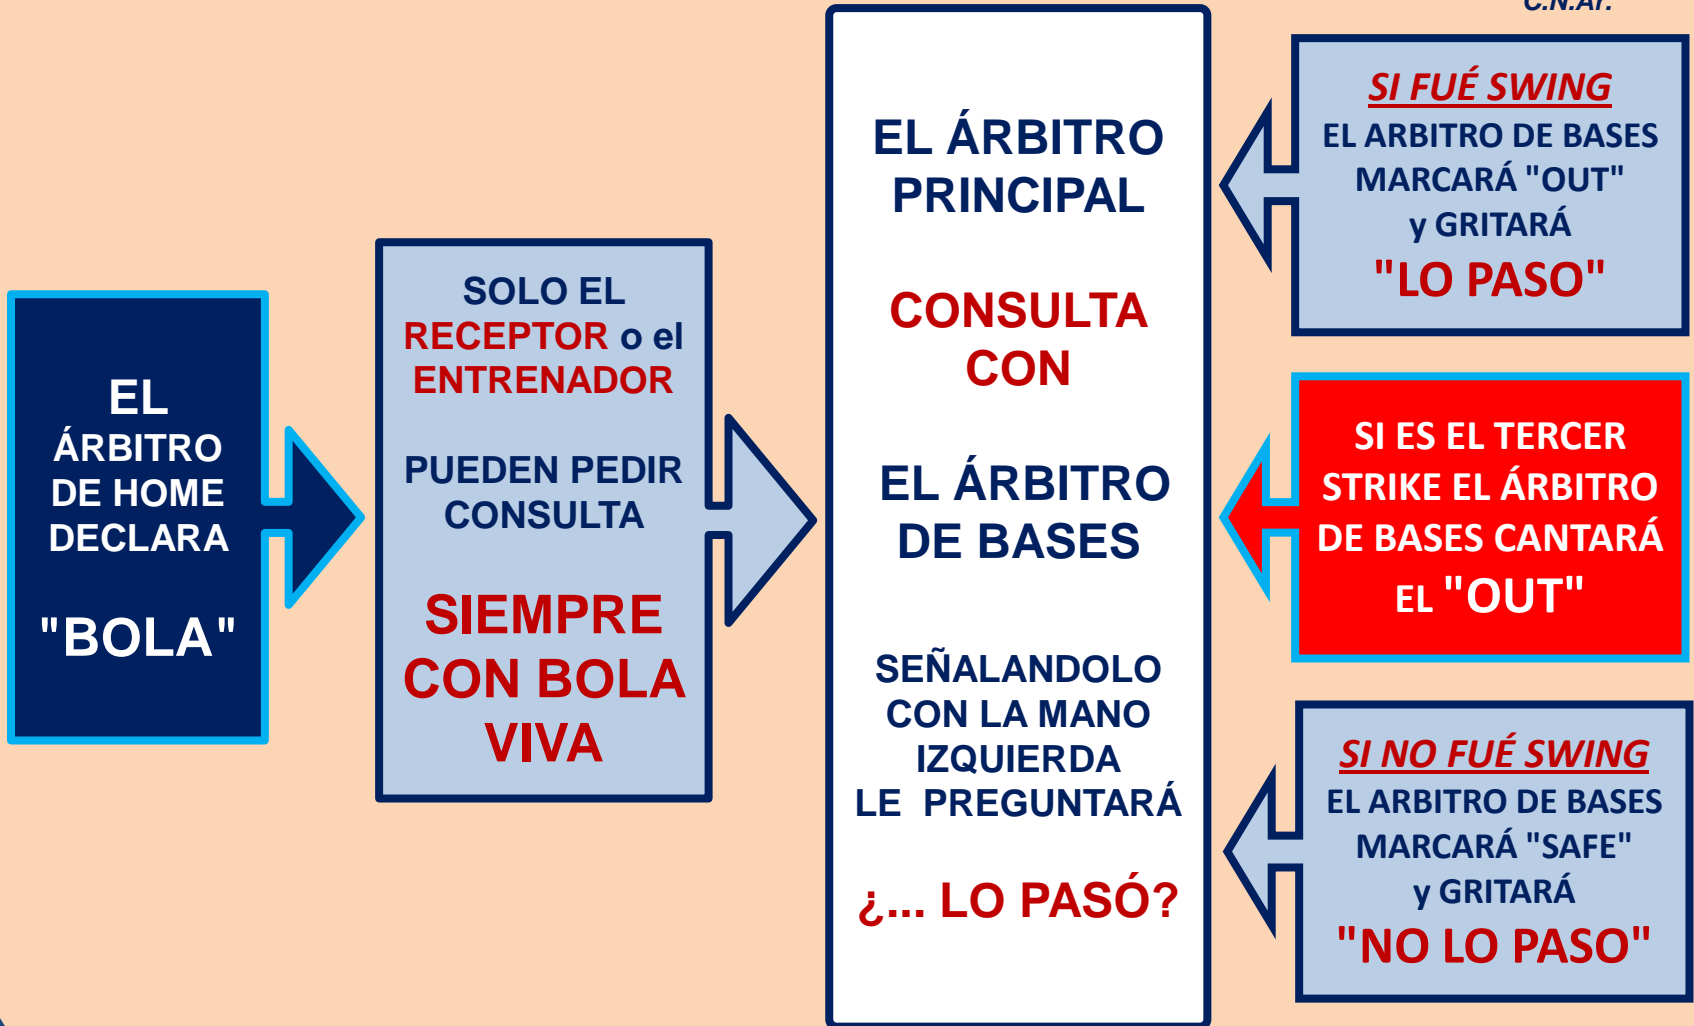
C.N.Ar.

EL ÁRBITRO DE HOME DECLARA "BOLA"

SOLO EL RECEPTOR o el ENTRENADOR

PUEDEN PEDIR CONSULTA

SIEMPRE CON BOLA VIVA

EL ÁRBITRO PRINCIPAL

CONSULTA CON

EL ÁRBITRO DE BASES

SEÑALANDOLO CON LA MANO IZQUIERDA LE PREGUNTARÁ

¿... LO PASÓ?

SI FUÉ SWING
EL ARBITRO DE BASES MARCARÁ "OUT" y GRITARÁ
"LO PASO"

SI ES EL TERCER STRIKE EL ÁRBITRO DE BASES CANTARÁ EL "OUT"

SI NO FUÉ SWING
EL ARBITRO DE BASES MARCARÁ "SAFE" y GRITARÁ
"NO LO PASO"